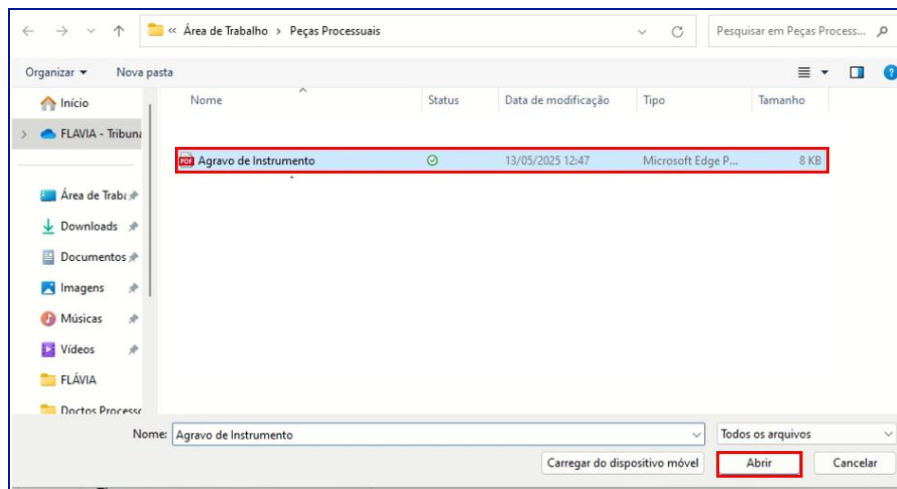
« Área de Trabalho > Peças Processuais

Pesquisar em Peças Process...

Organizar ▾ Nova pasta

Início

FLAVIA - Tribuna

Área de Traba

Downloads

Documentos

Imagens

Músicas

Vídeos

FLÁVIA

Doctos Processu

| Nome | Status | Data de modificação | Tipo | Tamanho |
|---|---|---|---|---|
| Agravo de Instrumento | | 13/05/2025 12:47 | Microsoft Edge P... | 8 KB |

Nome: Agravo de Instrumento

Todos os arquivos

Carregar do dispositivo móvel

Abrir

Cancelar